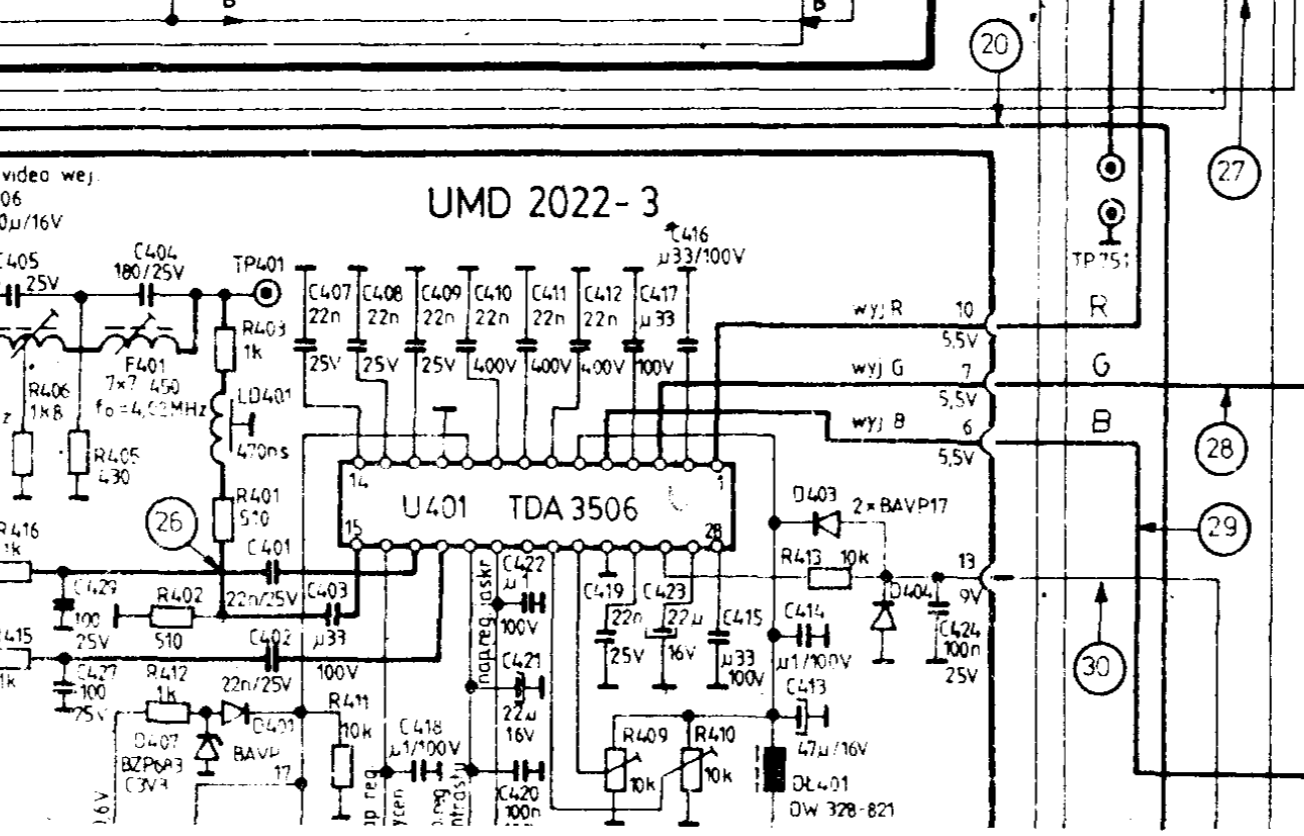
B
B
20
27
video wej.
06
0µ/16V
UMD 2022-3
C416
µ33/100V
C405
25V
C404
180/25V
TP401
C407 22n 25V
C408 22n 25V
C409 22n 25V
C410 22n 400V
C411 22n 400V
C412 22n 400V
C417 µ33 100V
TP751
R403 1k
wyj R 10 5,5V
R
F401 7×7 450 fo=4,43MHz
wyj G 7 5,5V
G
R406 1k8
LD401 470ns
wyj B 6 5,5V
B
R405 430
28
14
U401 TDA 3506
1
R401 510
D403 2×BAVP17
R416 1k
26
15
28
29
C401
C422 µ1 100V
R413 10k
13
C429 100 25V
R402 510
22n/25V
C403 µ33
C419 22n 25V
C423 22µ 16V
C415 µ33 100V
D404
9V
R415
C402
100V
C414 µ1/100V
C424 100n 25V
1k
C427 100 25V
R412 1k
22n/25V
napreg jaskr
C421 22µ 16V
C413
30
D407 BZP683 C3V3
D401 BAVP
R411 10k
C418 µ1/100V
R409 10k
R410 10k
47µ/16V
17
C420 100n
DŁ401 OW 328-821
0,6V
p reg
ycen
n.reg
ntrast